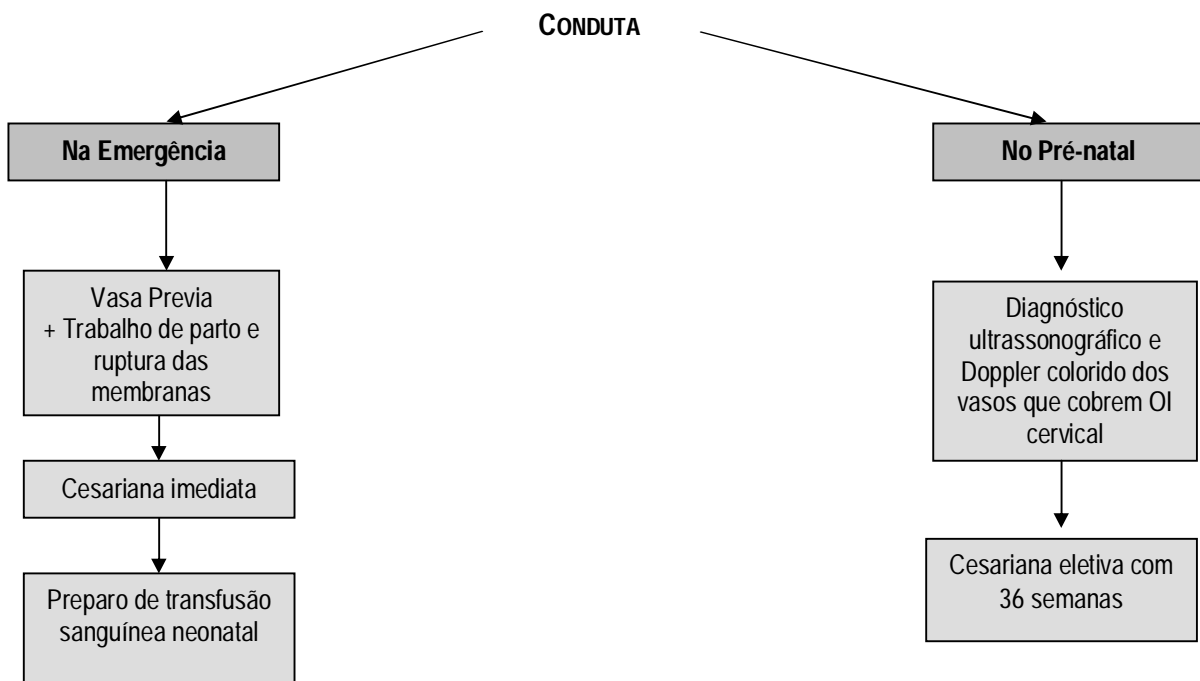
CONDUTA

Na Emergência

Vasa Previa
+ Trabalho de parto e ruptura das membranas

Cesariana imediata

Preparo de transfusão sanguínea neonatal

No Pré-natal

Diagnóstico ultrassonográfico e Doppler colorido dos vasos que cobrem OI cervical

Cesariana eletiva com 36 semanas